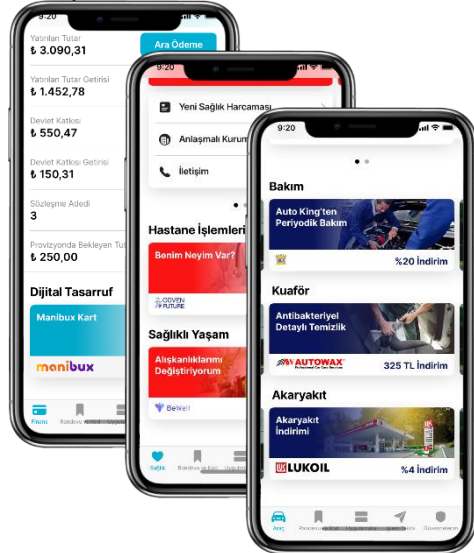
9:20

Yatırılan Tutar
₺ 3.090,31
Ara Ödeme

Yatırılan Tutar Getirisi
₺ 1.452,78

Devlet Katkısı
₺ 550,47

Devlet Katkısı Getirisi
₺ 150,31

Sözleşme Adedi
3

Provizyonda Bekleyen Tut
₺ 250,00

Dijital Tasarruf

Manibux Kart

manibux

Finans
Randevu

9:20

Yeni Sağlık Harcaması
Anlaşmalı Kurum
İletişim

Hastane İşlemleri

Benim Neyim Var?

GOVEN FUTURE

Sağlıklı Yaşam

Alışkanlıklarımı Değiştiriyorum

BeWell

Sağlık
Randevu
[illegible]

9:20

Bakım

Auto King'ten Periyodik Bakım

%20 İndirim

Kuaför

Antibakteriyel Detaylı Temizlik

AUTOWAX

325 TL İndirim

Akaryakıt

Akaryakıt İndirimi

LUKOIL

%4 İndirim

Araç
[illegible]
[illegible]
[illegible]
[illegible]